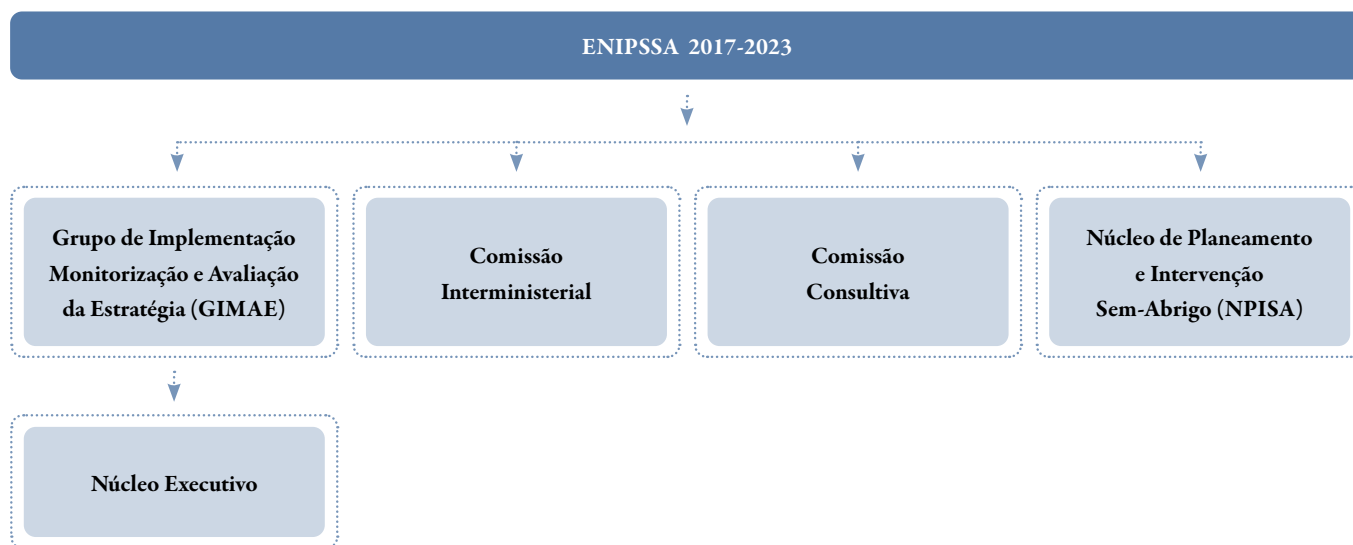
ENIPSSA 2017-2023

Grupo de Implementação Monitorização e Avaliação da Estratégia (GIMAE)

Comissão Interministerial

Comissão Consultiva

Núcleo de Planeamento e Intervenção Sem-Abrigo (NPISA)

Núcleo Executivo